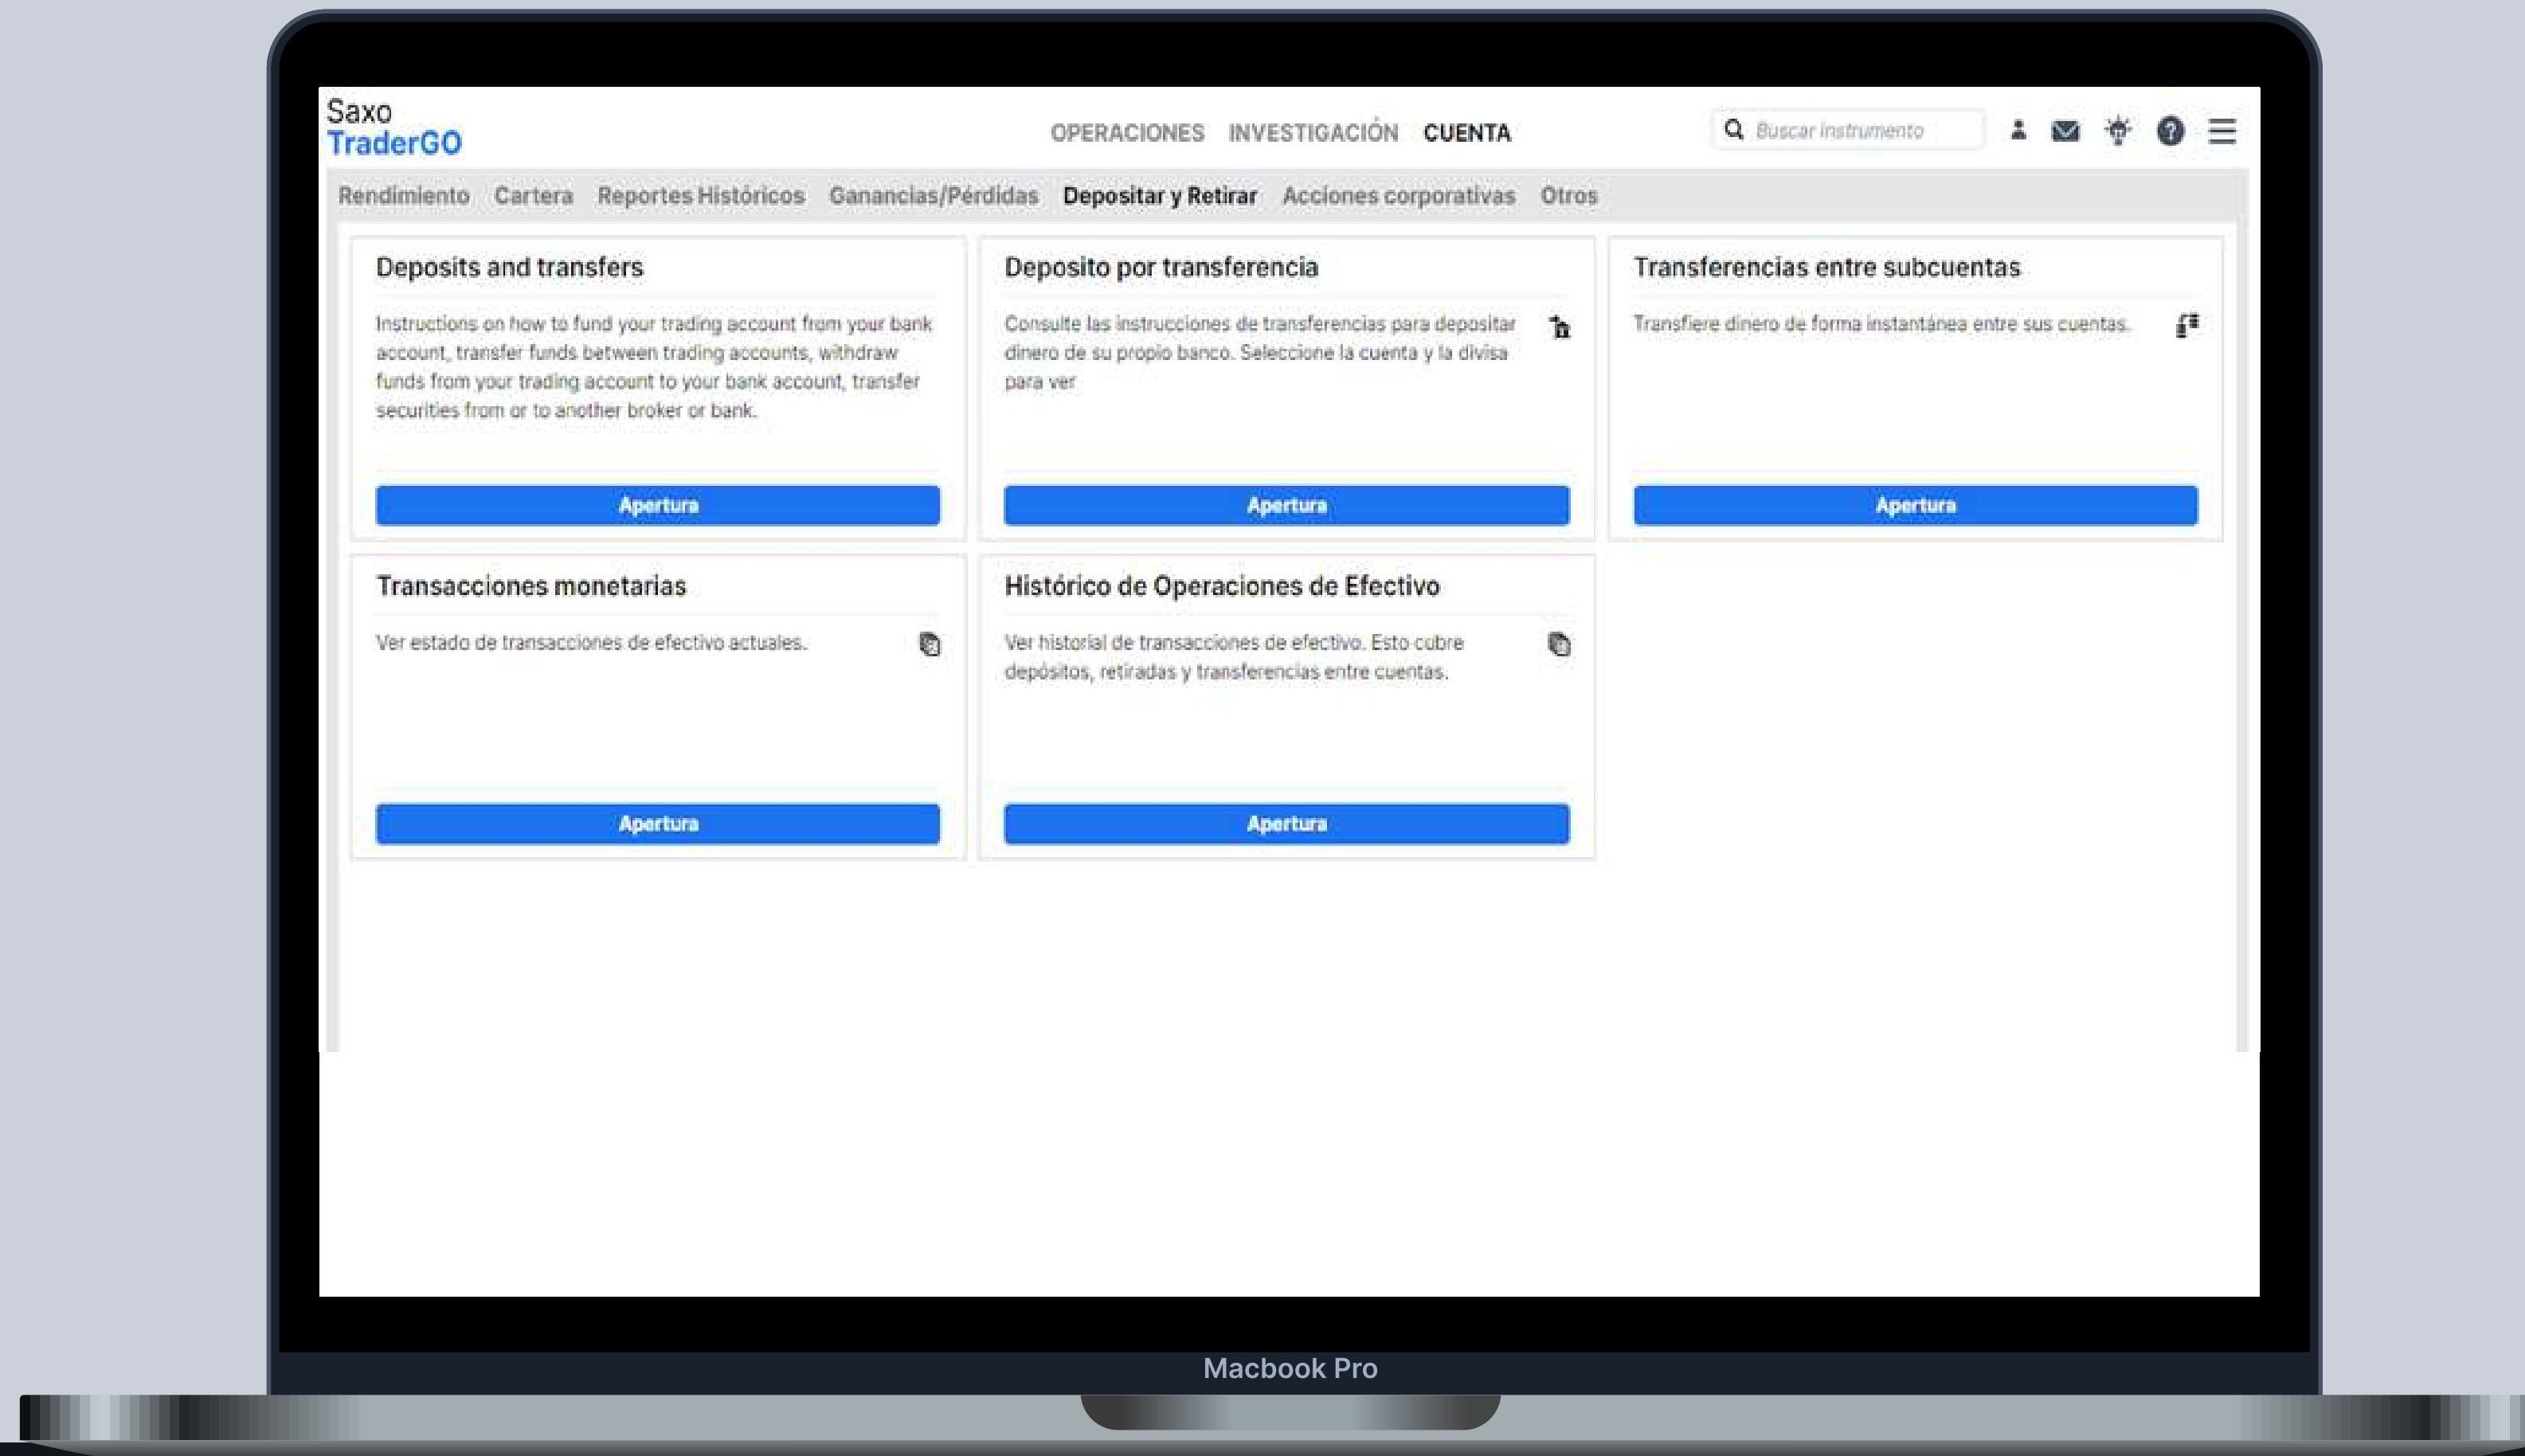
Saxo
TraderGO

OPERACIONES INVESTIGACIÓN CUENTA

Buscar instrumento

Rendimiento Cartera Reportes Históricos Ganancias/Pérdidas Depositar y Retirar Acciones corporativas Otros

Deposits and transfers

Instructions on how to fund your trading account from your bank account, transfer funds between trading accounts, withdraw funds from your trading account to your bank account, transfer securities from or to another broker or bank.

Apertura

Deposito por transferencia

Consulte las instrucciones de transferencias para depositar dinero de su propio banco. Seleccione la cuenta y la divisa para ver

Apertura

Transferencias entre subcuentas

Transfiere dinero de forma instantánea entre sus cuentas.

Apertura

Transacciones monetarias

Ver estado de transacciones de efectivo actuales.

Apertura

Histórico de Operaciones de Efectivo

Ver historial de transacciones de efectivo. Esto cubre depósitos, retiradas y transferencias entre cuentas.

Apertura

Macbook Pro